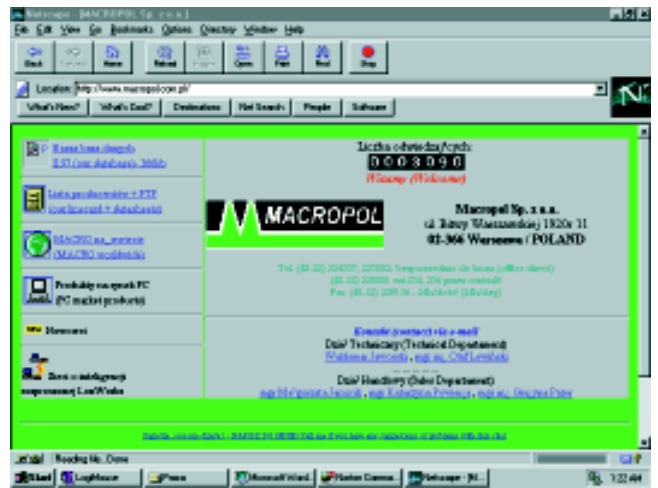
Netscape - [MACROPOL Sp. z o.o.]

File Edit View Go Bookmarks Options Directory Window Help

Back Forward Home Reload Images Open Print Find Stop

Location: http://www.macropol.com.pl/

What's New? What's Cool? Destinations Net Search People Software

Nasza baza danych EXU (our database) 300kb

Lista producentów + FTP (our list and database)

MACRO na świecie (MACRO worldwide)

Produkty na rynek PC (PC market products)

New Nowości

Zbiór o inteligentnym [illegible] LanWorks

Liczba odwiedzających:
0003090
Witamy (Welcome)

MACROPOL

Macropol Sp. z o.o.
ul. Bitwy Warszawskiej 1920r 31
02-366 Warszawa / POLAND

Tel. (0-22) 224537, 225053, bezpośrednio do biura (office direct)
(0-22) 225053 wew. 254, 256 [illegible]
Fax (0-22) 229116 - 24h/dobę (24h/day)

Kontakt (contact) via e-mail
Dział Techniczny (Technical Department)
Waldemar Jaworski, mgr inż. Olaf Lewiński

Dział Handlowy (Sales Department)
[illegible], mgr Katarzyna Przybysz, mgr inż. Grzegorz Pater

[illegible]

Reading file. Done

Start LogMouse Paint Microsoft Word Norton Commander Netscape - [M... 7:22 AM